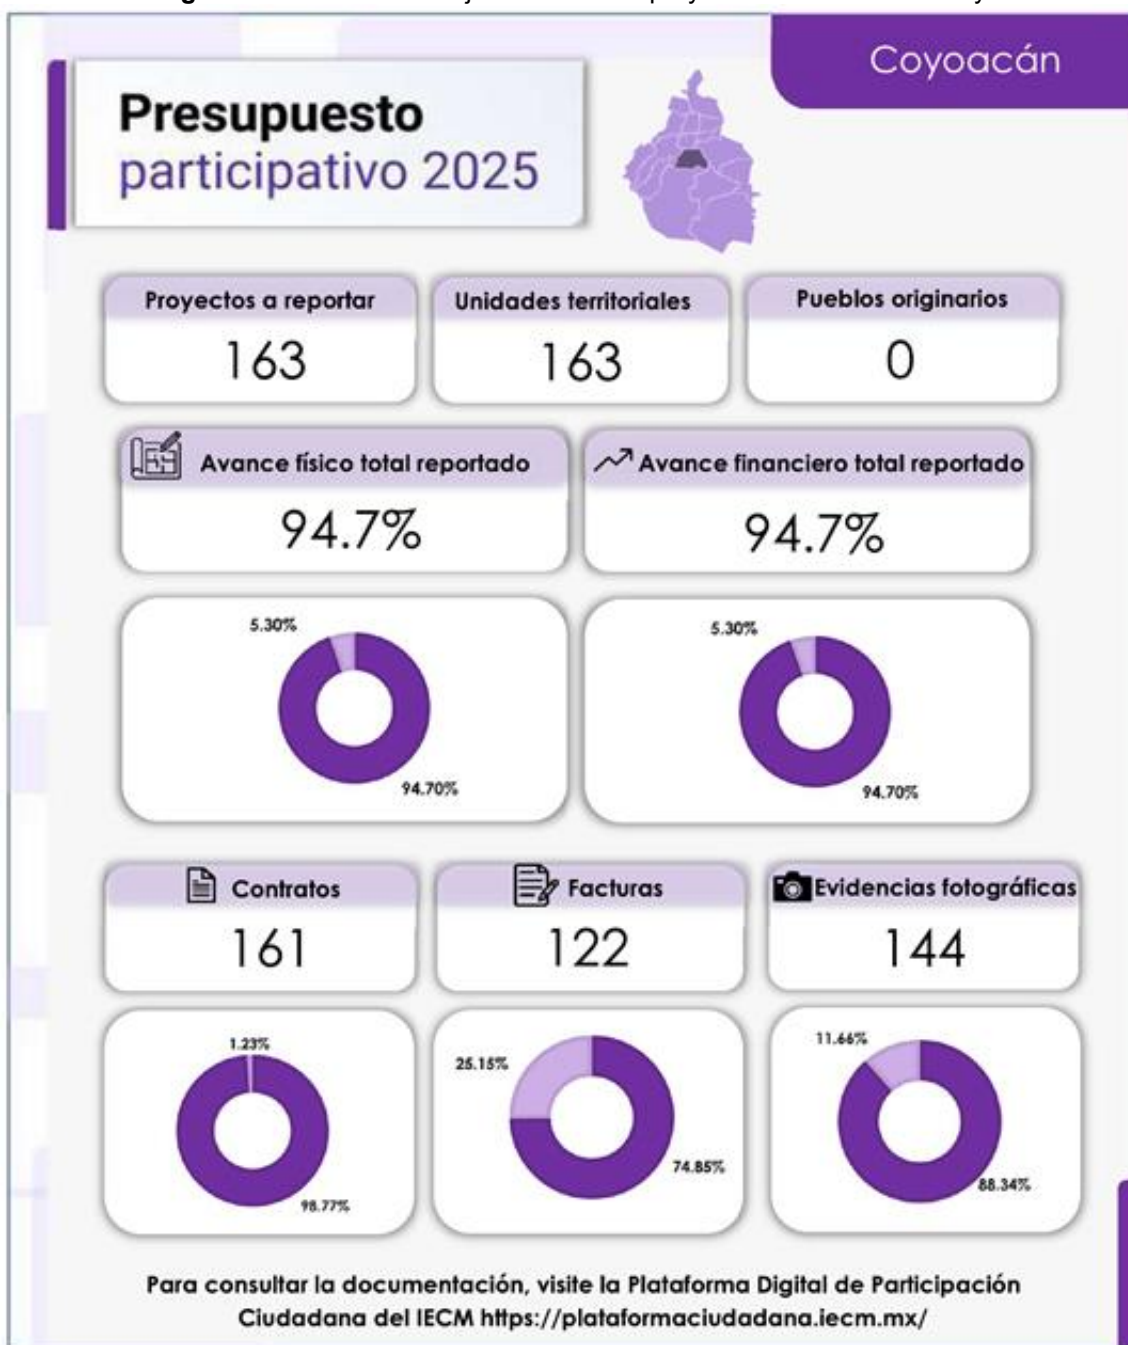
Coyoacán

Presupuesto participativo 2025

Proyectos a reportar
163

Unidades territoriales
163

Pueblos originarios
0

Avance físico total reportado
94.7%

Avance financiero total reportado
94.7%

5.30%
94.70%

5.30%
94.70%

Contratos
161

Facturas
122

Evidencias fotográficas
144

1.23%
98.77%

25.15%
74.85%

11.66%
88.34%

Para consultar la documentación, visite la Plataforma Digital de Participación Ciudadana del IECM https://plataformaciudadana.iecm.mx/